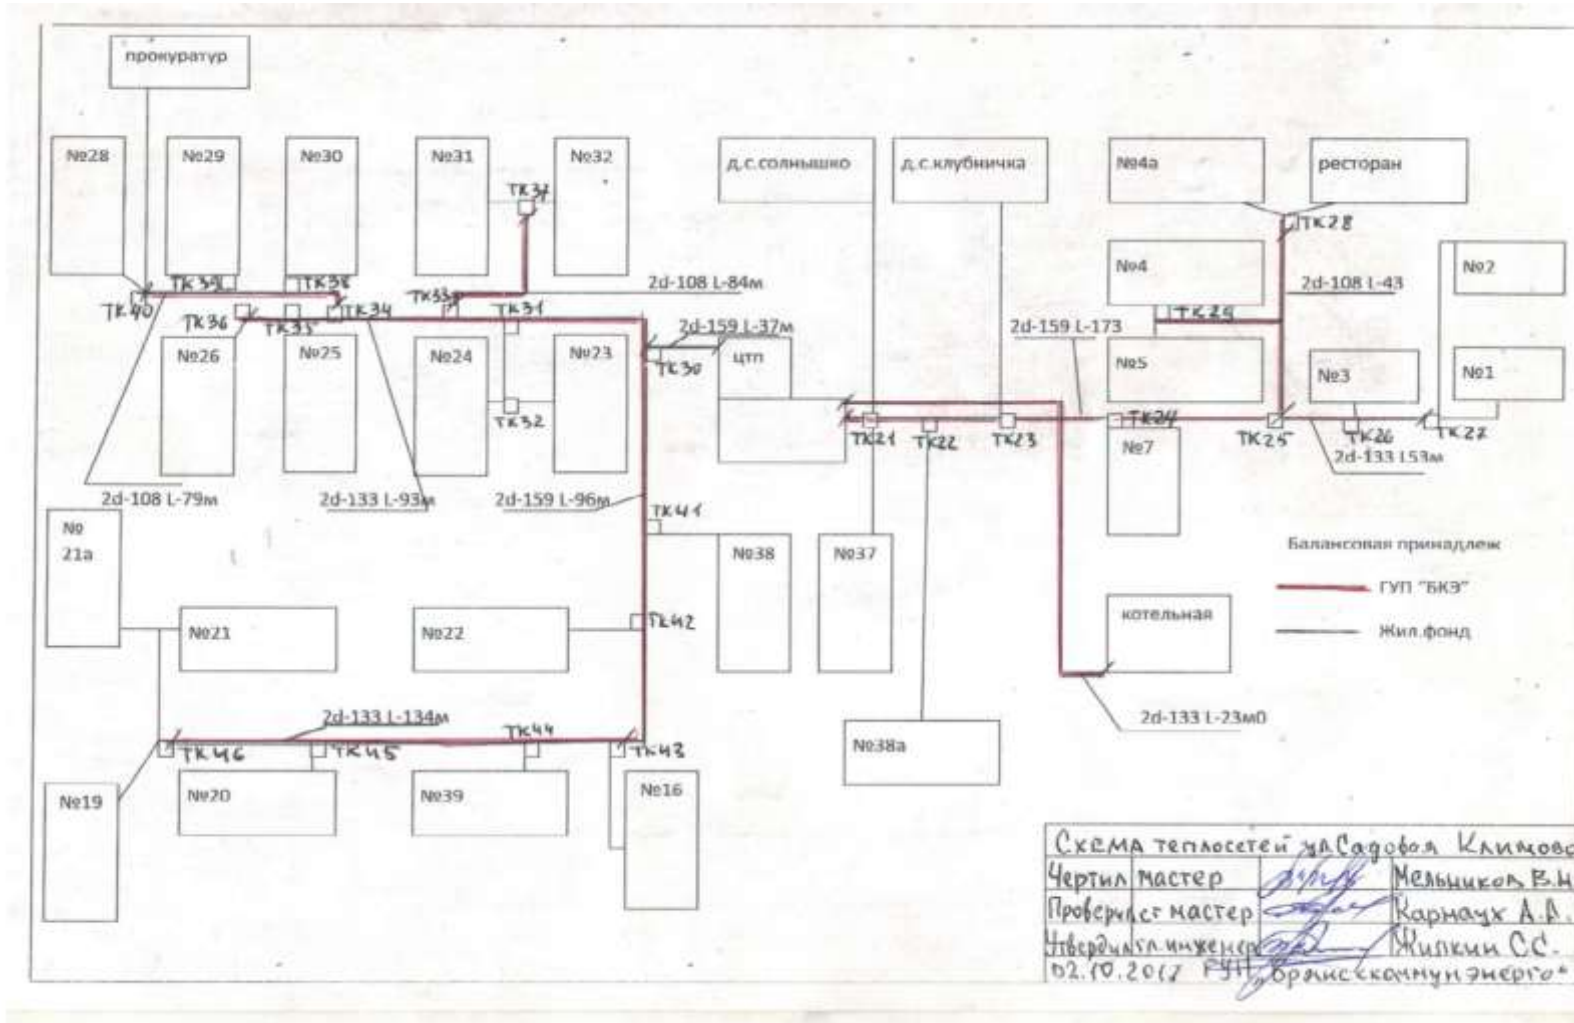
прокуратур

№28
№29
№30
№31
№32
д.с.солнышко
д.с.клубничка
№4а
ресторан

ТК37
ТК28
№4
№2
ТК39
ТК38
2d-108 L-84м
2d-108 L-43
ТК40
ТК33
ТК31
ТК36
ТК35
ТК34
ТК29
2d-159 L-37м
2d-159 L-173
№26
№25
№24
№23
цтп
№5
№3
№1
ТК30
ТК32
ТК24
ТК21
ТК22
ТК23
№7
ТК25
ТК26
ТК27
2d-133 153м
2d-108 L-79м
2d-133 L-93м
2d-159 L-96м
ТК41
№ 21а
№38
№37
Балансовая принадлеж
ГУП "БКЭ"
Жил.фонд
ТК42
котельная
№21
№22
2d-133 L-23м0
2d-133 L-134м
ТК44
№38а
ТК46
ТК45
ТК43
№19
№20
№39
№16

| Схема теплосетей ул.Садовая Климово | | | |
|---|---|---|---|
| Чертил | мастер | | Мельников В.Н. |
| Проверил | ст мастер | | Карнаух А.А. |
| Утвердил | гл. инженер | | Жинкин С.С. |
| 02.10.2017 | ГУП "Брянсккоммунэнерго" | | |